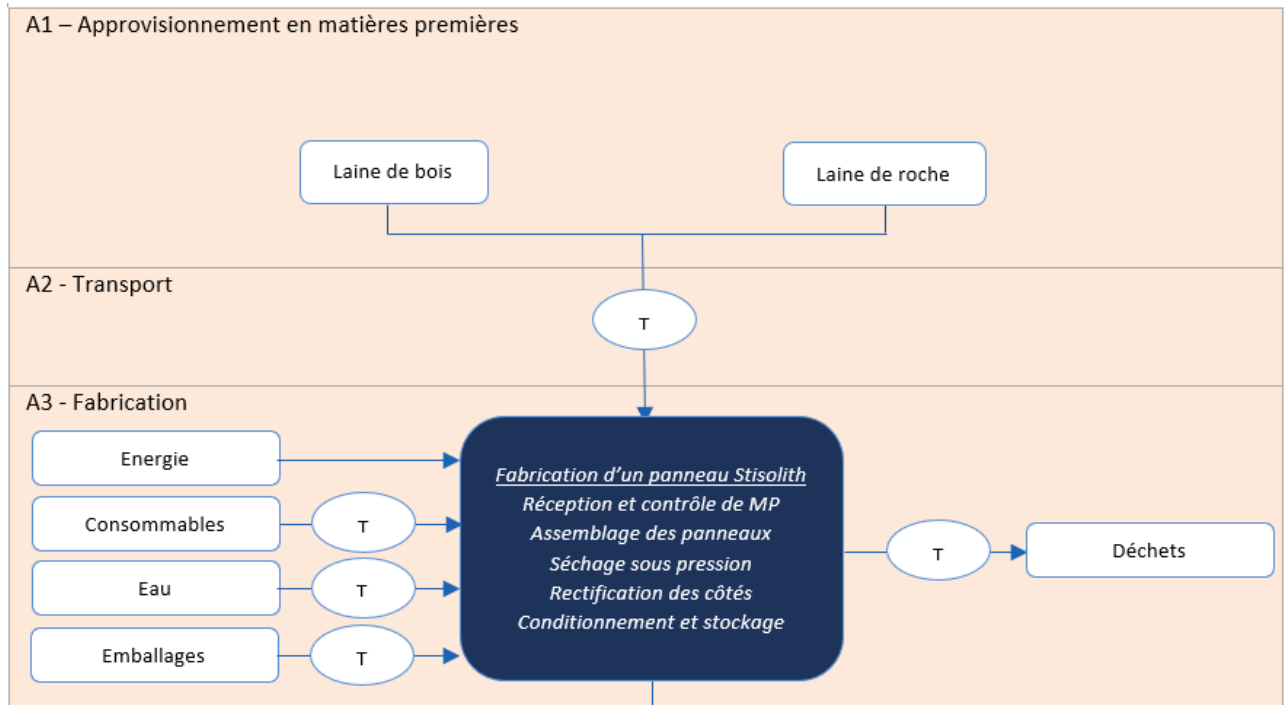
A1 – Approvisionnement en matières premières

Laine de bois

Laine de roche

A2 - Transport

T

A3 - Fabrication

Energie

Consommables

T

Eau

T

Emballages

T

Fabrication d’un panneau Stisolith
Réception et contrôle de MP
Assemblage des panneaux
Séchage sous pression
Rectification des côtés
Conditionnement et stockage

T

Déchets